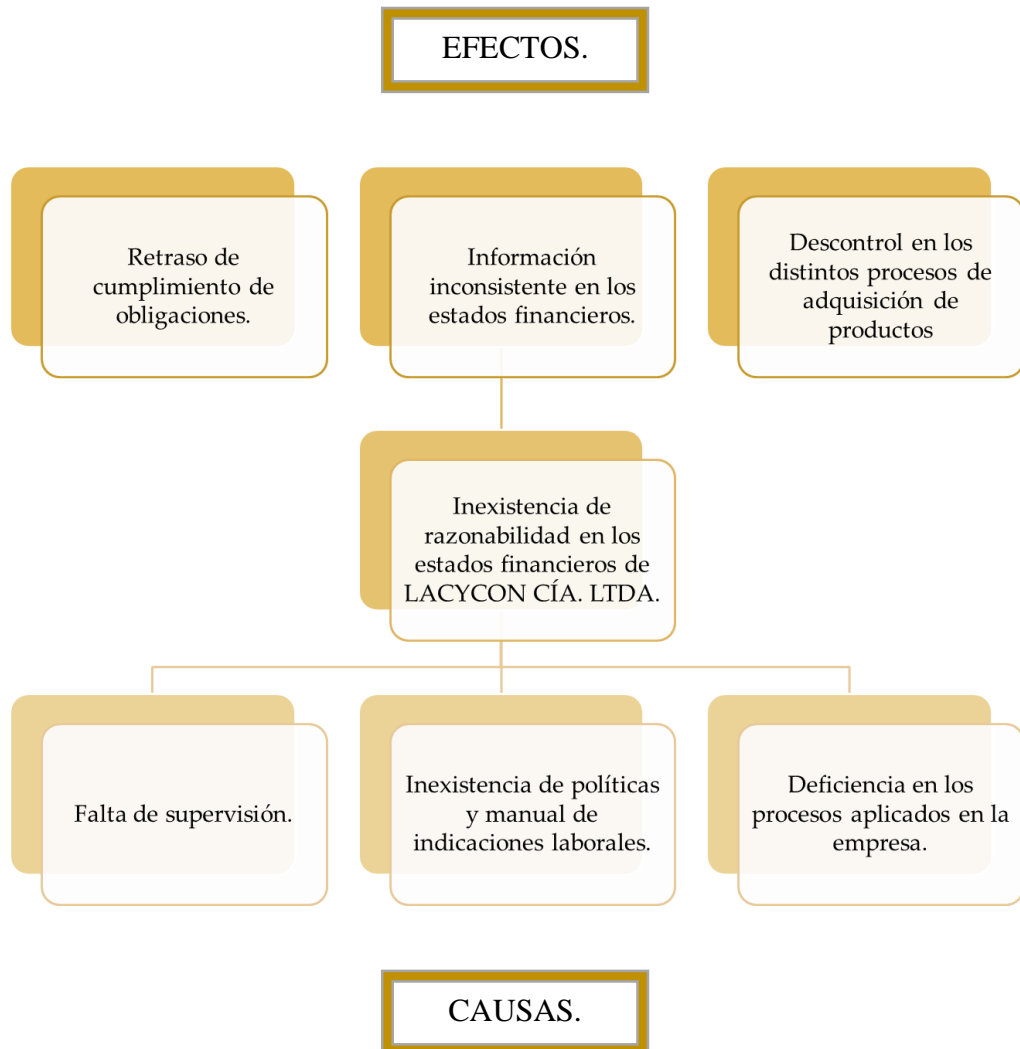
EFECTOS.

Retraso de cumplimiento de obligaciones.

Información inconsistente en los estados financieros.

Descontrol en los distintos procesos de adquisición de productos

Inexistencia de razonabilidad en los estados financieros de LACYCON CÍA. LTDA.

Falta de supervisión.

Inexistencia de políticas y manual de indicaciones laborales.

Deficiencia en los procesos aplicados en la empresa.

CAUSAS.